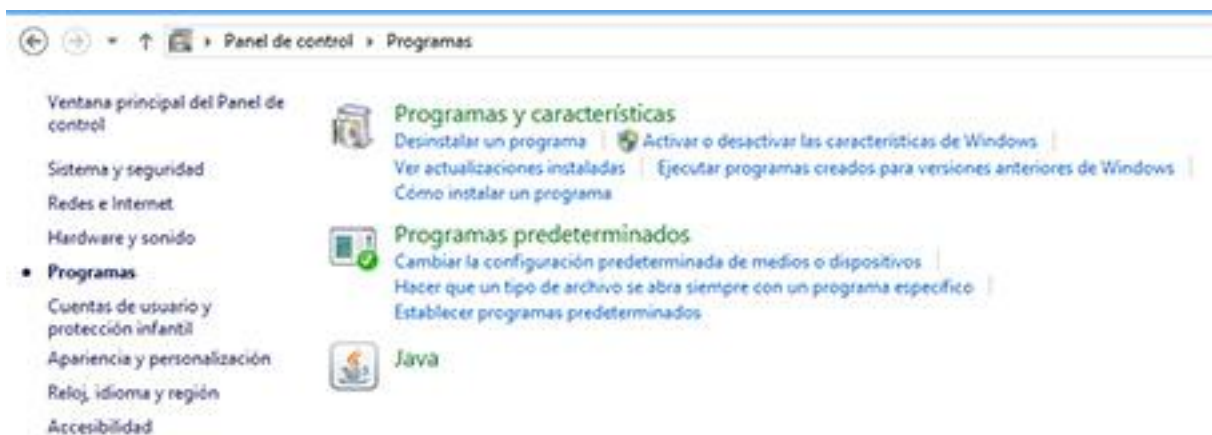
Panel de control › Programas

Ventana principal del Panel de control

Sistema y seguridad

Redes e Internet

Hardware y sonido

• Programas

Cuentas de usuario y protección infantil

Apariencia y personalización

Reloj, idioma y región

Accesibilidad

Programas y características

Desinstalar un programa | Activar o desactivar las características de Windows |

Ver actualizaciones instaladas | Ejecutar programas creados para versiones anteriores de Windows |

Cómo instalar un programa

Programas predeterminados

Cambiar la configuración predeterminada de medios o dispositivos |

Hacer que un tipo de archivo se abra siempre con un programa específico |

Establecer programas predeterminados

Java